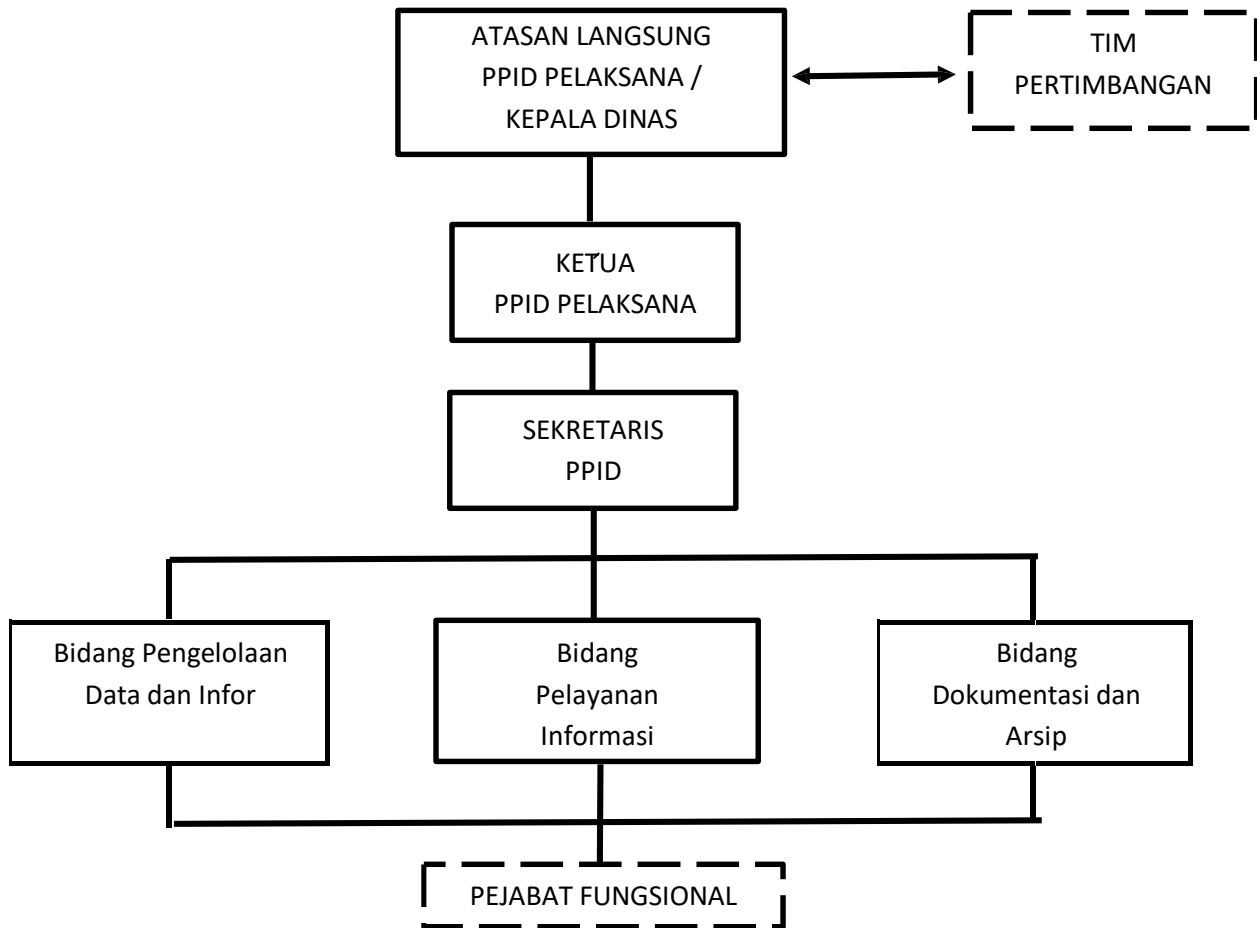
ATASAN LANGSUNG
PPID PELAKSANA /
KEPALA DINAS

TIM
PERTIMBANGAN

KETUA
PPID PELAKSANA

SEKRETARIS
PPID

Bidang Pengelolaan
Data dan Infor

Bidang
Pelayanan
Informasi

Bidang
Dokumentasi dan
Arsip

PEJABAT FUNGSIONAL